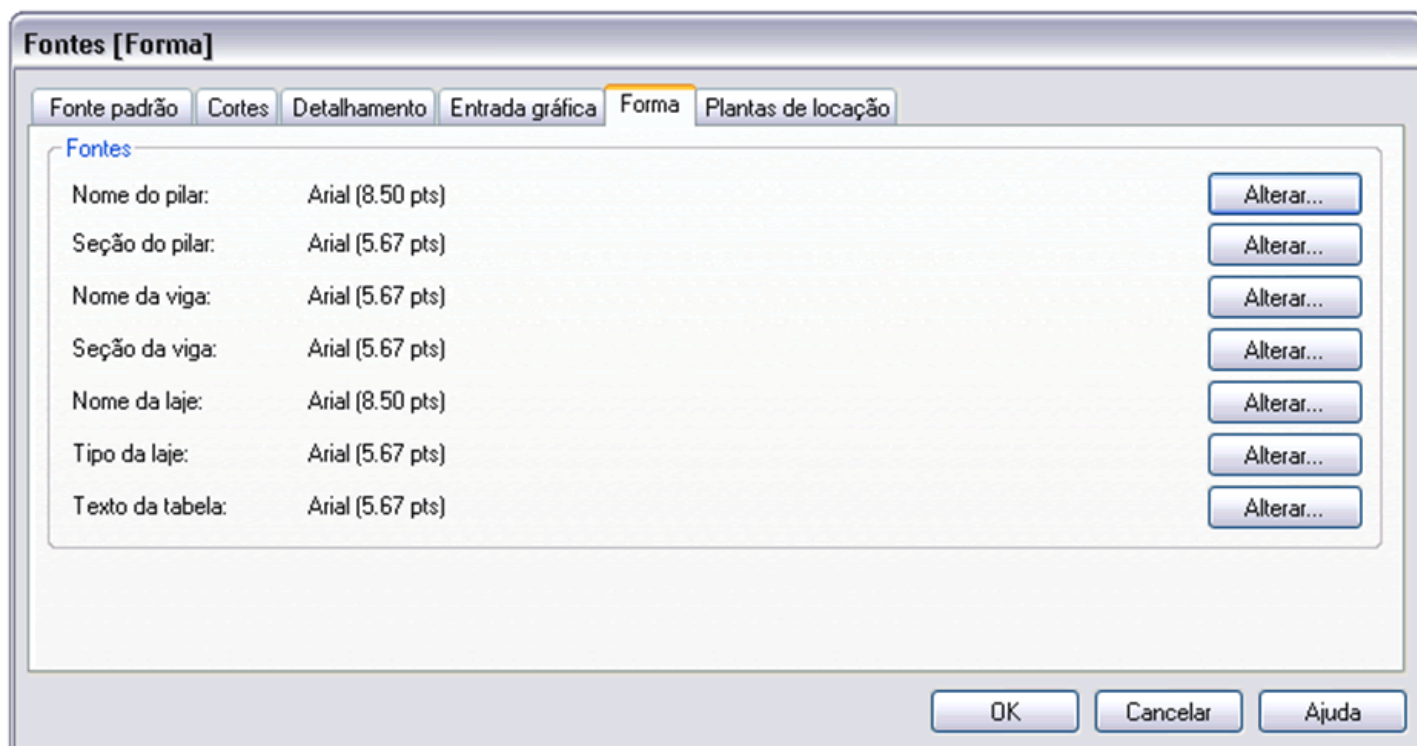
Fontes [Forma]

Fonte padrão | Cortes | Detalhamento | Entrada gráfica | Forma | Plantas de locação

Fontes

Nome do pilar: Arial (8.50 pts) Alterar...

Seção do pilar: Arial (5.67 pts) Alterar...

Nome da viga: Arial (5.67 pts) Alterar...

Seção da viga: Arial (5.67 pts) Alterar...

Nome da laje: Arial (8.50 pts) Alterar...

Tipo da laje: Arial (5.67 pts) Alterar...

Texto da tabela: Arial (5.67 pts) Alterar...

OK Cancelar Ajuda